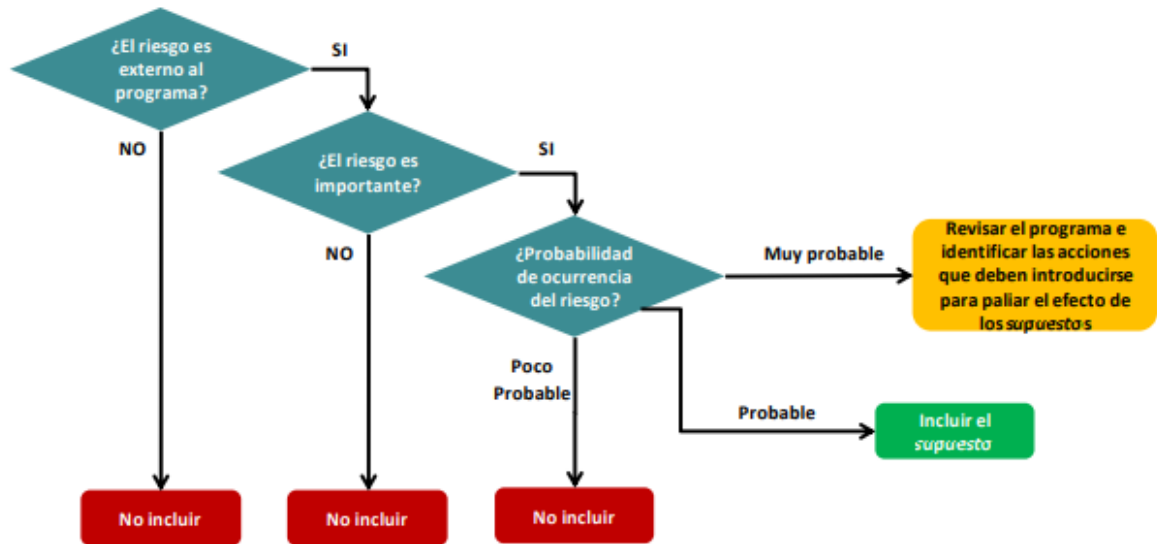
¿El riesgo es externo al programa?

SI

NO

¿El riesgo es importante?

SI

NO

¿Probabilidad de ocurrencia del riesgo?

Muy probable

Revisar el programa e identificar las acciones que deben introducirse para paliar el efecto de los supuestos

Poco Probable

Probable

Incluir el supuesto

No incluir

No incluir

No incluir